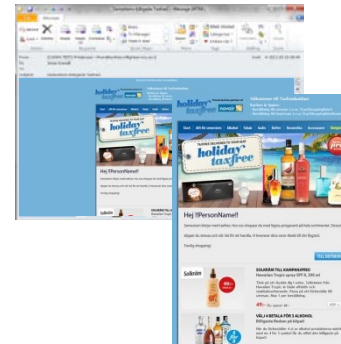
Message

holiday taxfree

Välkommen till Taxfreebutiken

Hej !!PersonName!!

holiday taxfree

Välkommen till Taxfreebutiken

Hej !!PersonName!!

Trevlig shopping!

Solarin

SOLARIUM TILL KAMPANJPRIS!

VÄLJ 4 BETALA FÖR 3 ALKOHOL